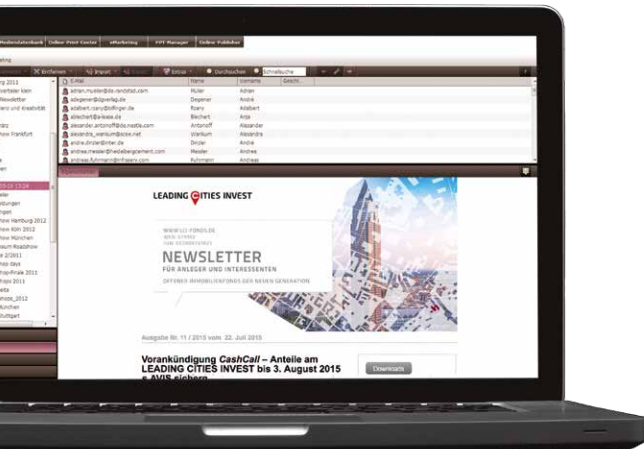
Mediendatenbank Online Print Center eMarketing PPT Manager Online Publisher

Entfernen Import Extras Durchsuchen Schnellsuche

E-Mail Name Vorname Geschl.

adrian.mueller@de.randstad.com Müller Adrian
adegener@dgverlag.de Degener André
adalbert.rzany@döflinger.de Rzany Adalbert
abiechert@aleasa.de Biechert Anja
alexander.antonoff@de.nestle.com Antonoff Alexander
alexandra_wenkum@cosa.net Wenkum Alexandra
andre.dirzler@inter.de Dirzler André
andreas.meader@heidelbergcement.com Meader Andreas
andreas.fuhrmann@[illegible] Fuhrmann Andreas

rg 2013
verteiler klein
Newsletter
ero und Kreativität
hrdz
how Frankfurt
ldungen
ngen
how Hamburg 2012
how Köln 2012
how München
seum Roadshow
e 2/2011
days
hop-Finale 2011
shop 2011
eta
shots_2012
München
Stuttgart

LEADING CITIES INVEST

WWW.LCI-FONDS.DE

NEWSLETTER
FÜR ANLEGER UND INTERESSENTEN
OFFENER IMMOBILIENFONDS DER NEUEN GENERATION

Ausgabe Nr. 11 / 2015 vom 22. Juli 2015

Vorankündigung CashCall – Anteile am LEADING CITIES INVEST bis 3. August 2015 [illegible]

Downloads